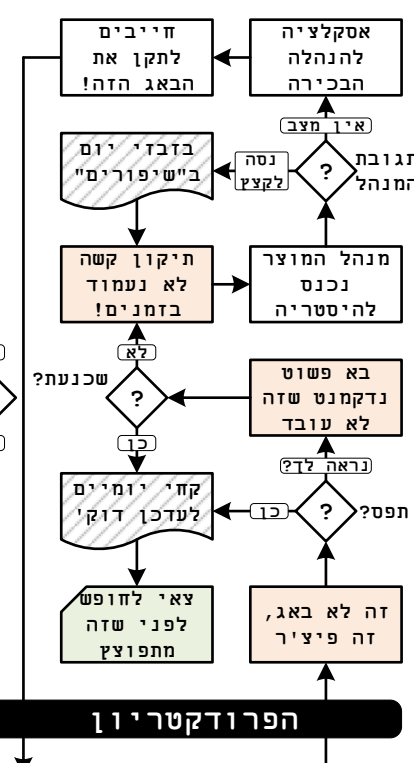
אסקלציה להנהלה הבכירה

חייבים לתקן את הבאג הזה!

אין מצב

תגובת המנהל

?

נסה לקצץ

בזבזי יום ב"שיפורים"

מנהל המוצר נכנס להיסטריה

תיקון קשה לא נעמוד בזמנים!

לא

שכנעת?

?

בא פשוט נדקמנט שזה לא עובד

כן

נראה לך?

קחי יומיים לעדכן דוקי

כן

?

תפס?

צאי לחופש לפני שזה מתפוצץ

זה לא באג, זה פיציר

הפרודקטריון